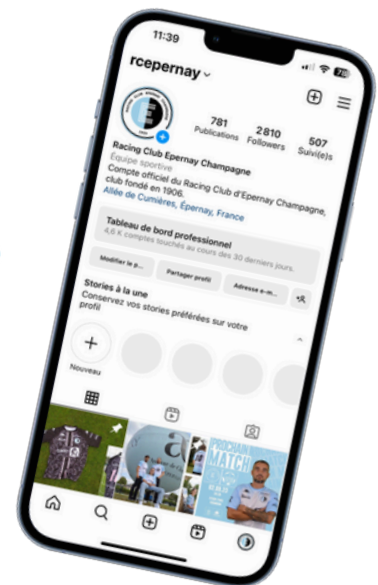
11:39

rcepernay

781 Publications
2810 Followers
507 Suivi(e)s

Racing Club Epernay Champagne
Équipe sportive
Compte officiel du Racing Club d'Epernay Champagne, club fondé en 1906.
Allée de Cumières, Épernay, France

Tableau de bord professionnel
4,6 K comptes touchés au cours des 30 derniers jours.

Modifier le p...
Partager profil
Adresse e-m...

Stories à la une
Conservez vos stories préférées sur votre profil

Nouveau

MATCH